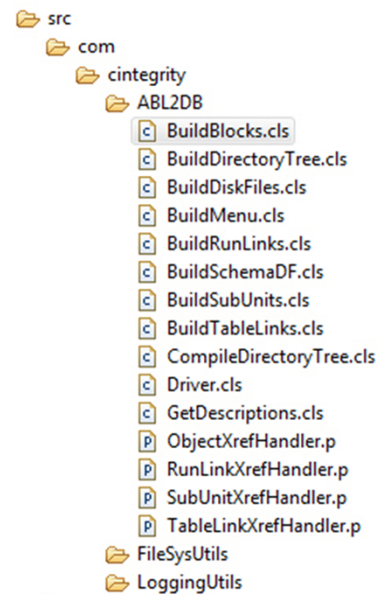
src
com
cintegrity
ABL2DB
C BuildBlocks.cls
C BuildDirectoryTree.cls
C BuildDiskFiles.cls
C BuildMenu.cls
C BuildRunLinks.cls
C BuildSchemaDF.cls
C BuildSubUnits.cls
C BuildTableLinks.cls
C CompileDirectoryTree.cls
C Driver.cls
C GetDescriptions.cls
P ObjectXrefHandler.p
P RunLinkXrefHandler.p
P SubUnitXrefHandler.p
P TableLinkXrefHandler.p
FileSysUtils
LoggingUtils